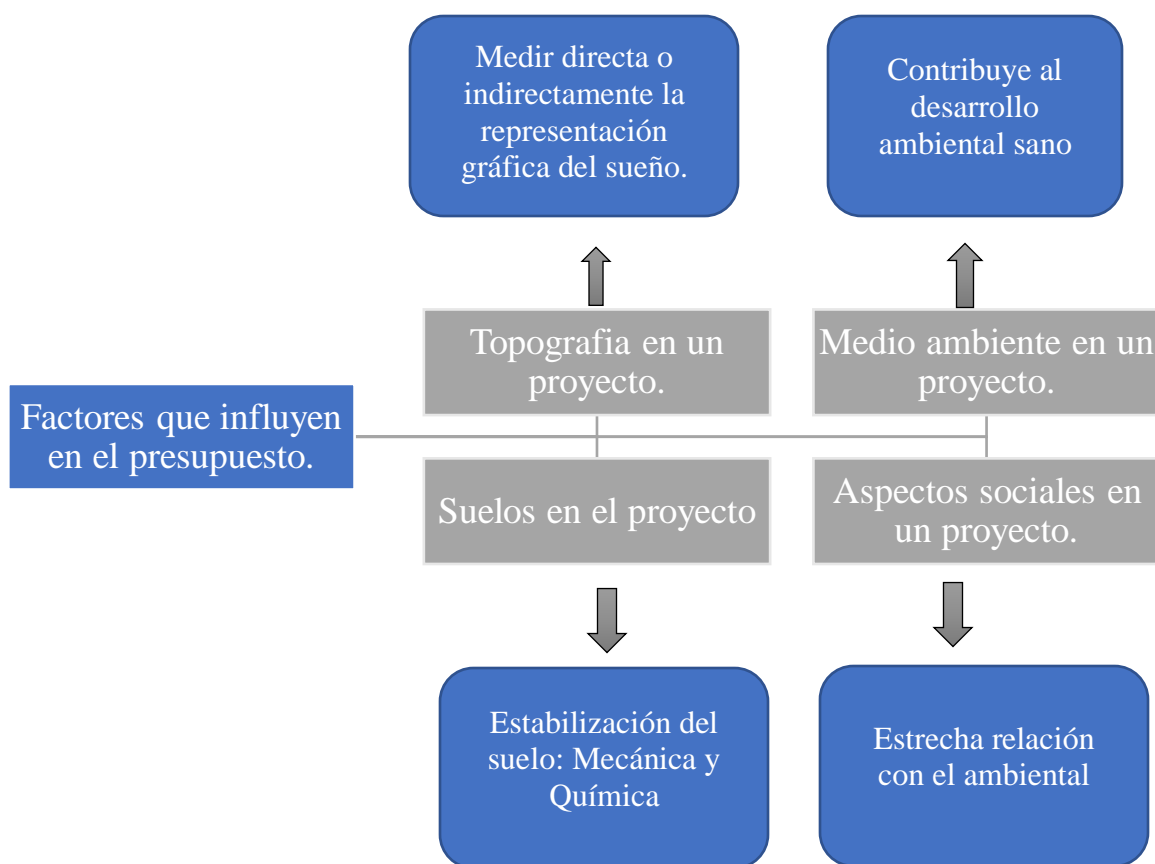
Medir directa o indirectamente la representación gráfica del sueño.

Contribuye al desarrollo ambiental sano

Topografia en un proyecto.

Medio ambiente en un proyecto.

Factores que influyen en el presupuesto.

Suelos en el proyecto

Aspectos sociales en un proyecto.

Estabilización del suelo: Mecánica y Química

Estrecha relación con el ambiental